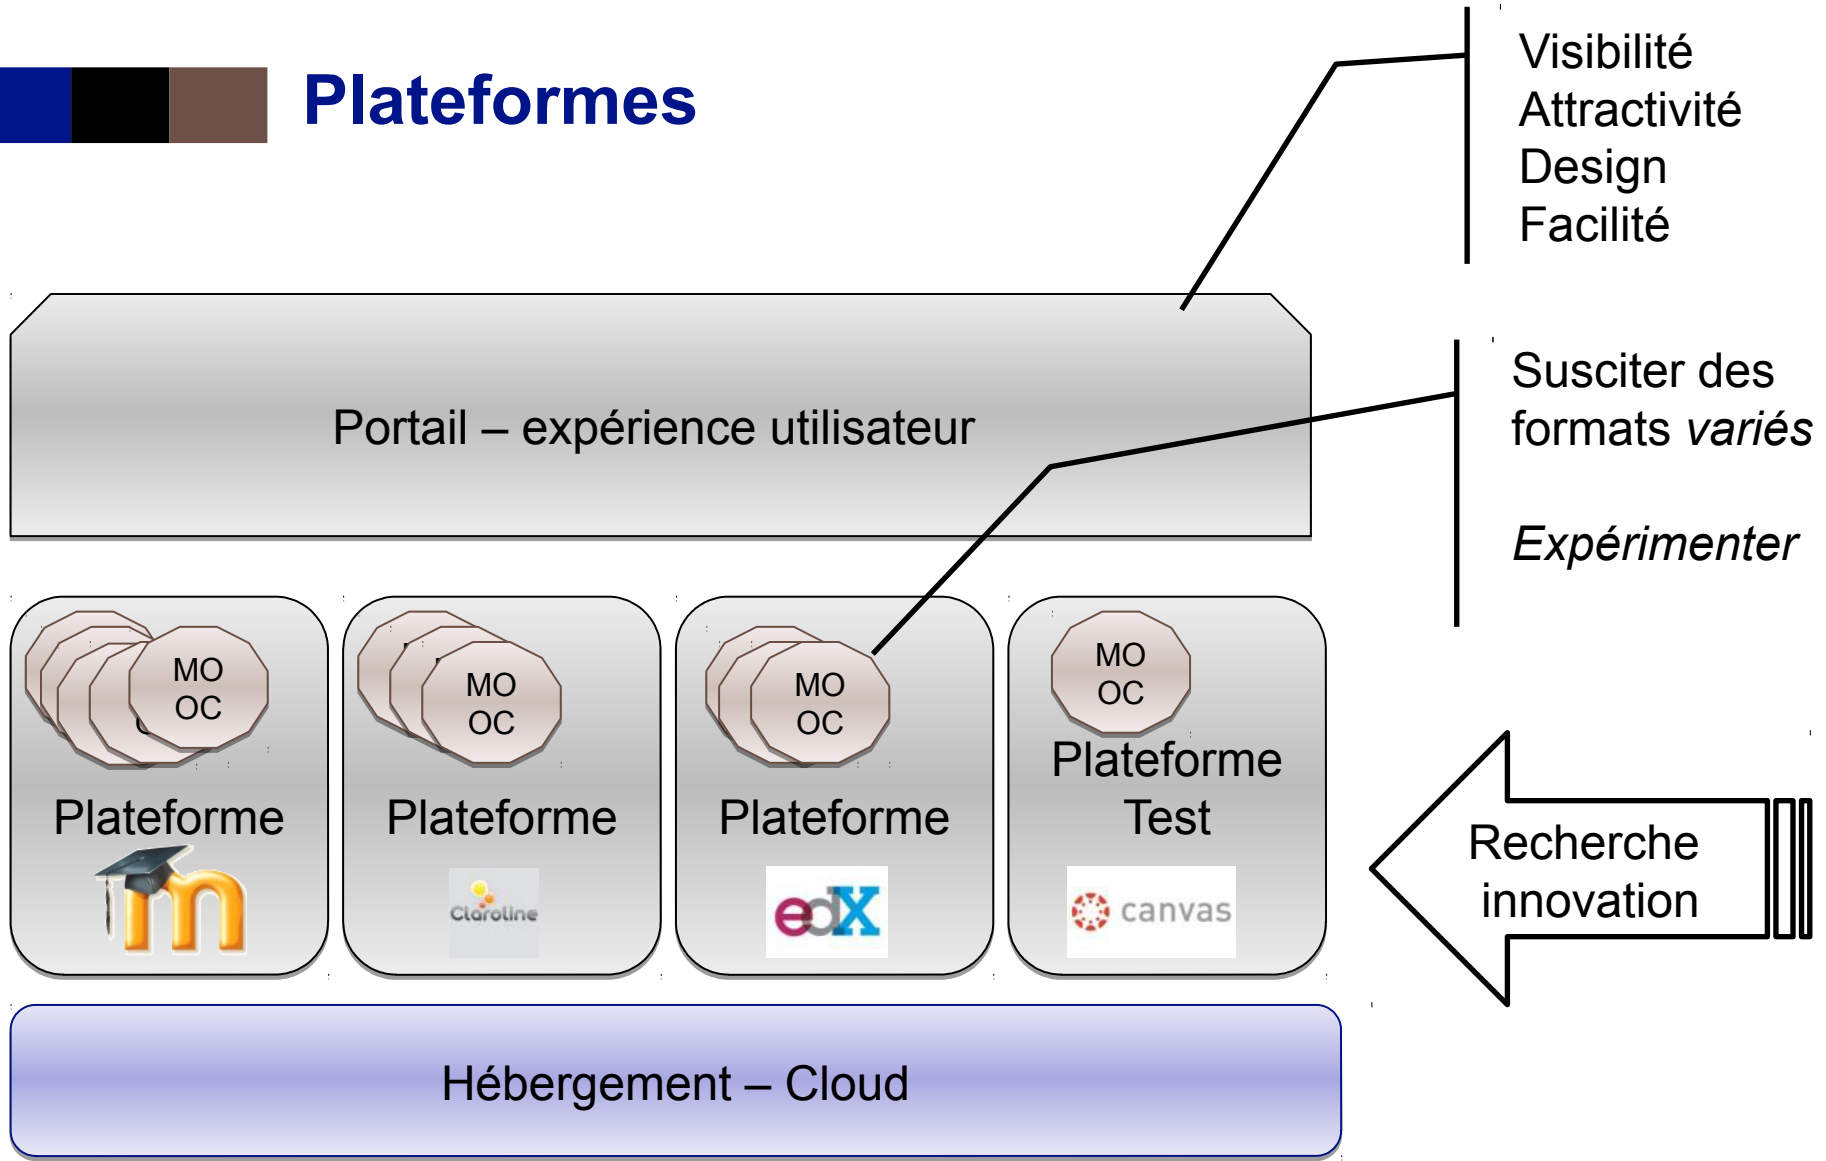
Plateformes

Visibilité
Attractivité
Design
Facilité

Portail – expérience utilisateur

Susciter des formats *variés*

*Expérimenter*

MO OC

Plateforme

MO OC

Plateforme

claroline

MO OC

Plateforme

edX

MO OC

Plateforme Test

canvas

Recherche innovation

Hébergement – Cloud